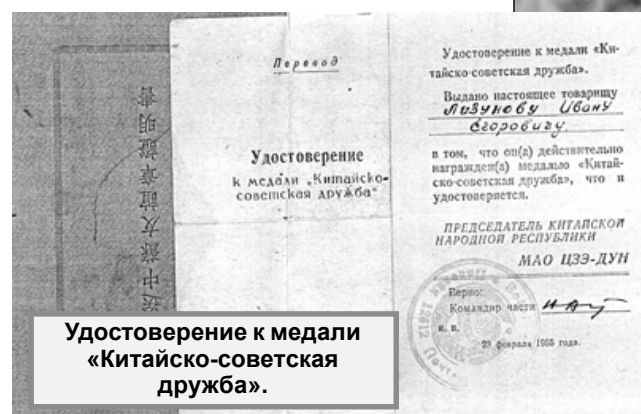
Перевод

Удостоверение
к медали „Китайско-советская дружба"

Удостоверение к медали «Китайско-советская дружба».

Выдано настоящее товарищу
Лизунову Ивану
Егоровичу

в том, что он(а) действительно награжден(а) медалью «Китайско-советская дружба», что и удостоверяется.

ПРЕДСЕДАТЕЛЬ КИТАЙСКОЙ НАРОДНОЙ РЕСПУБЛИКИ
МАО ЦЗЭ-ДУН

Верно:
Командир части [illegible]
м. п.
23 февраля 1955 года.

Удостоверение к медали «Китайско-советская дружба».